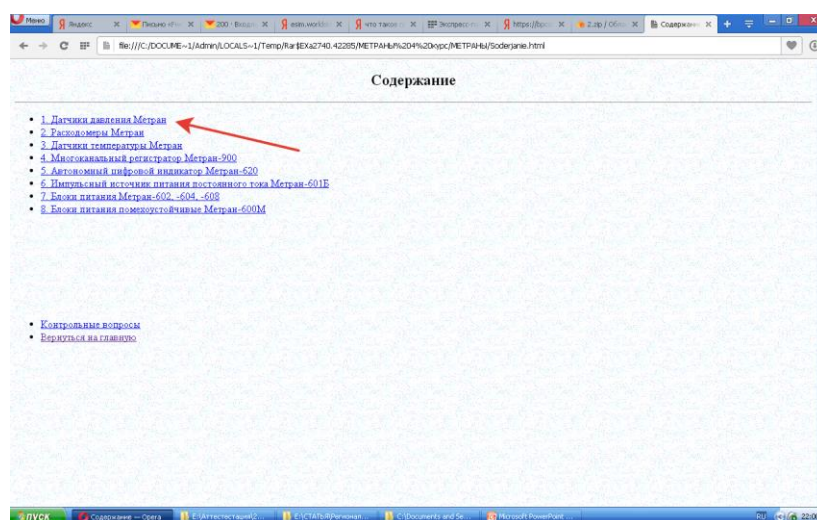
Меню | Яндекс | Письмо «Ро | 200 · Входящ | esm.worldsk | что такое | Экспресс-пс | https://bpm | 2.zip / Облак | Содержание

file:///C:/DOCUME~1/Admin/LOCALS~1/Temp/Rar$EXa2740.42285/МЕТРАНЫ%204%20курс/МЕТРАНЫ/Soderjanie.html

Содержание

- 1. Датчики давления Метран
- 2. Расходомеры Метран
- 3. Датчики температуры Метран
- 4. Многоканальный регистратор Метран-900
- 5. Автономный цифровой индикатор Метран-620
- 6. Импульсный источник питания постоянного тока Метран-601Б
- 7. Блоки питания Метран-602, -604, -608
- 8. Блоки питания помехоустойчивые Метран-600М

- Контрольные вопросы
- Вернуться на главную

пуск | Содержание — Opera | E:\Аттестестация\2... | E:\СТАТЬЯ\Региональ... | C:\Documents and Se... | Microsoft PowerPoint ...

RU 22:0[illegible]